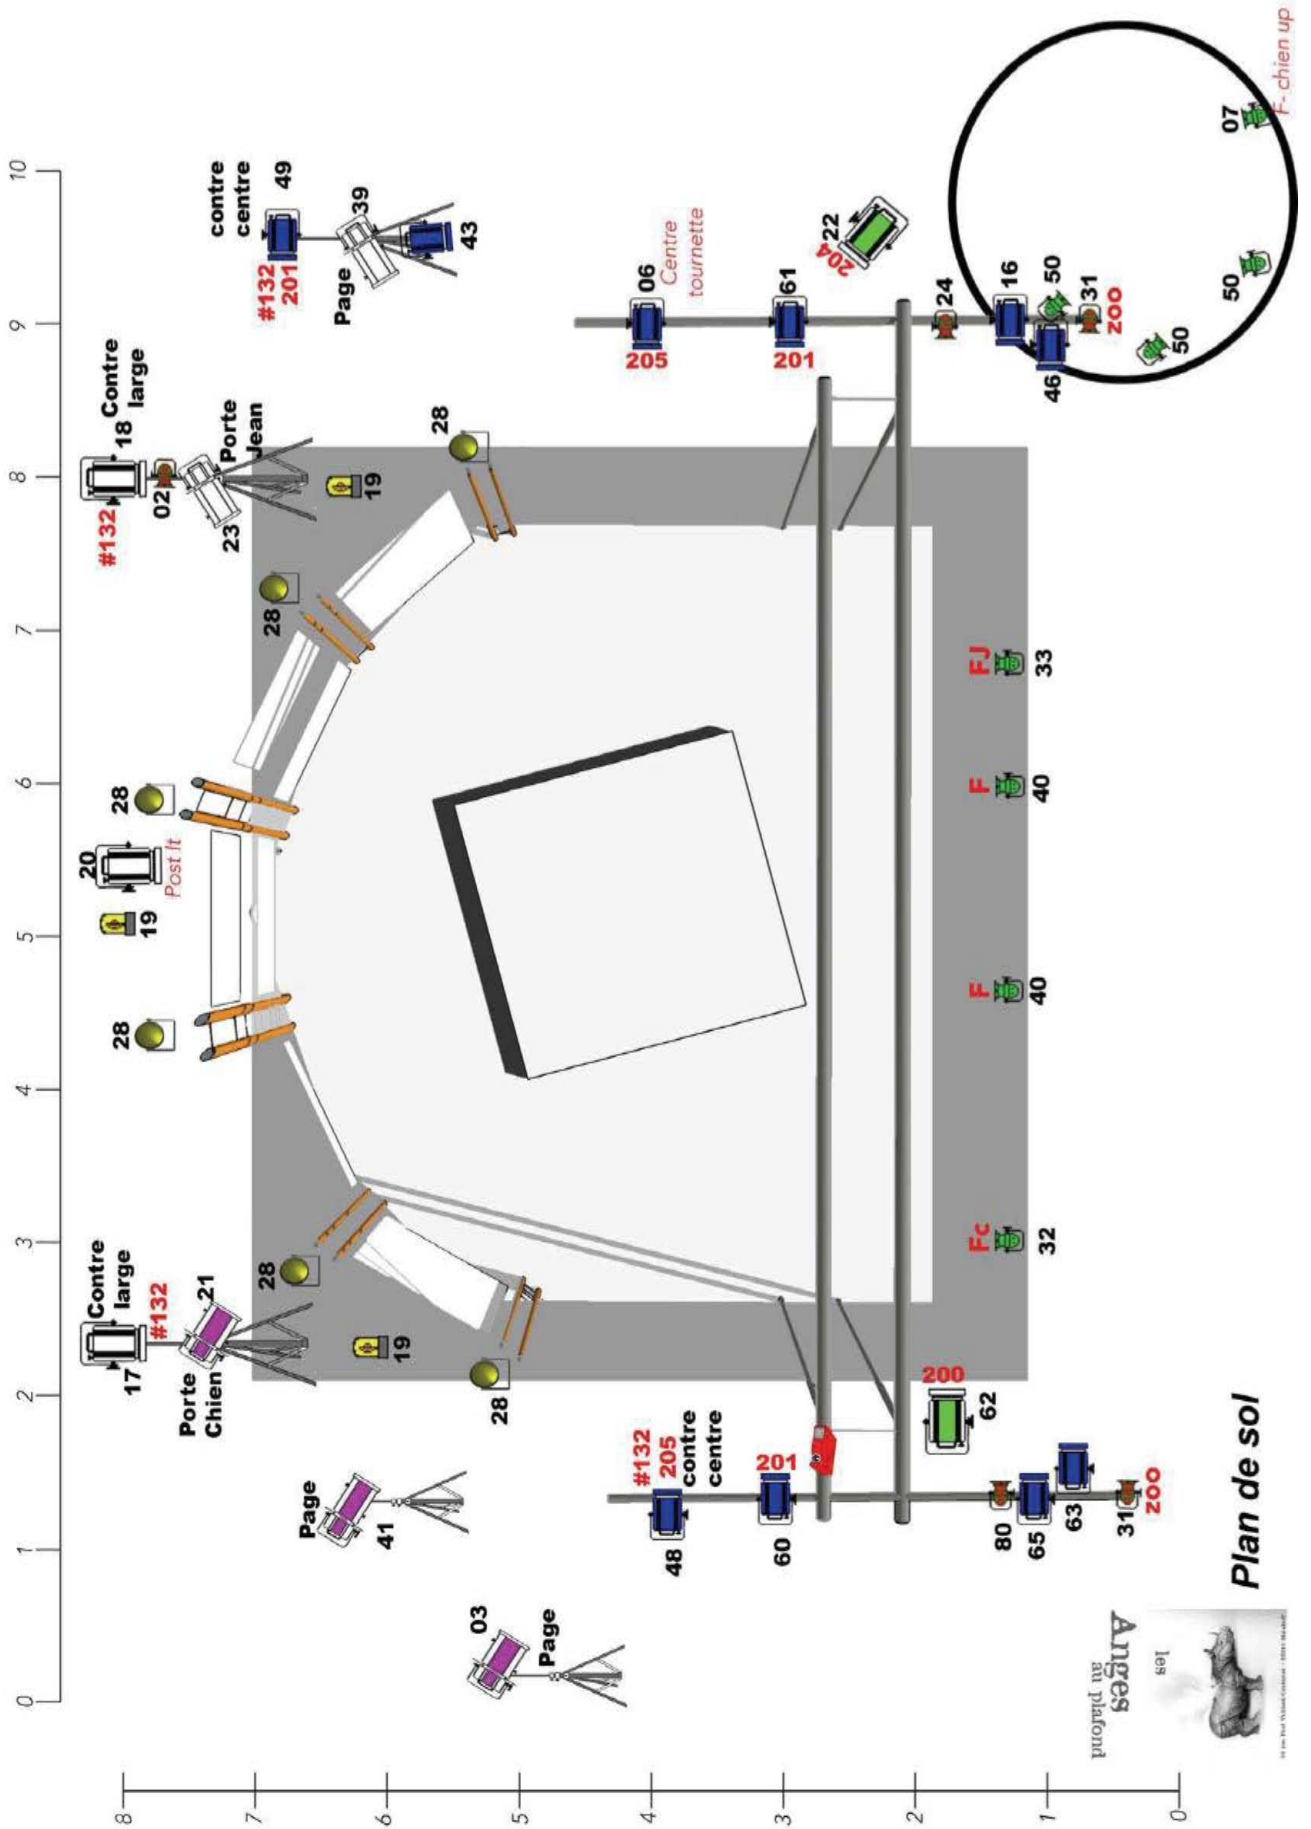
Plan de sol

les Anges au plafond

0
1
2
3
4
5
6
7
8
9
10

0
1
2
3
4
5
6
7
8

contre centre
49
#132
201
Page
39
43

Contre large
18
#132
02
Porte Jean
23
19
28

06
Centre tournette
205
61
201
22
204
24
16
50
31
zoo
46
50
50
07
F- chien up

28
28
19
28
28
20
Post It
19
28

Contre large
17
#132
21
Porte Chien
28
19
28

FJ
33
F
40
F
40
Fc
32

#132
205
contre centre
48
201
60
200
62
80
65
63
31
zoo

Page
41
03
Page